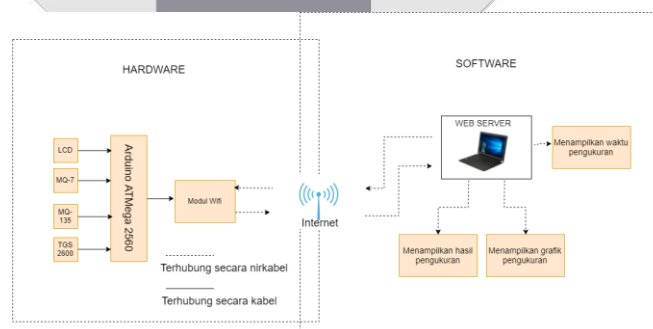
HARDWARE

SOFTWARE

LCD

MQ-7

MQ-135

TGS 2600

Arduino ATMega 2560

Modul Wifi

Internet

WEB SERVER

Menampilkan waktu pengukuran

Menampilkan hasil pengukuran

Menampilkan grafik pengukuran

Terhubung secara nirkabel

Terhubung secara kabel